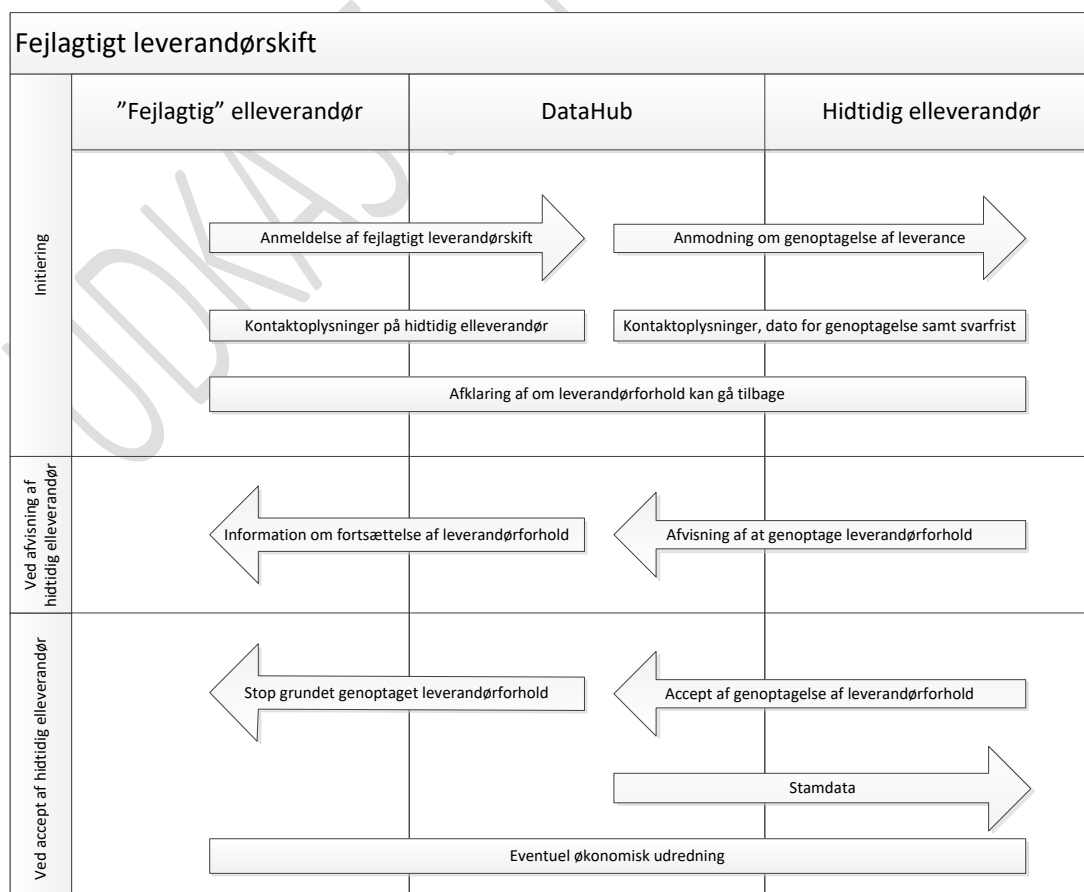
Fejlagtigt leverandørskift

"Fejlagtig" elleverandør

DataHub

Hidtidig elleverandør

Initiering

Anmeldelse af fejlagtigt leverandørskift

Anmodning om genoptagelse af leverance

Kontaktoplysninger på hidtidig elleverandør

Kontaktoplysninger, dato for genoptagelse samt svarfrist

Afklaring af om leverandørforhold kan gå tilbage

Ved afvisning af hidtidig elleverandør

Information om fortsættelse af leverandørforhold

Afvisning af at genoptage leverandørforhold

Ved accept af hidtidig elleverandør

Stop grundet genoptaget leverandørforhold

Accept af genoptagelse af leverandørforhold

Stamdata

Eventuel økonomisk udredning

UDKAST